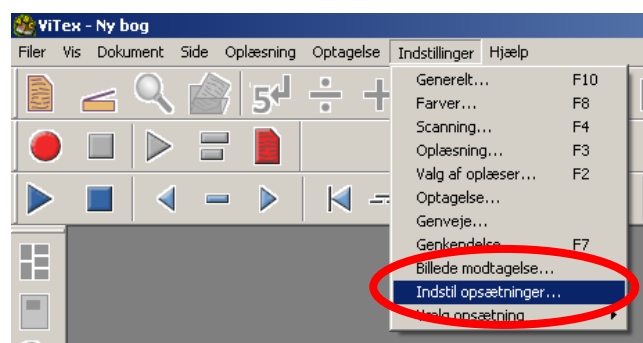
ViTex - Ny bog

Filer Vis Dokument Side Oplæsning Optagelse Indstillinger Hjælp

Generelt... F10
Farver... F8
Scanning... F4
Oplæsning... F3
Valg af oplæser... F2
Optagelse...
Genveje...
Genkendelse F7
Billede modtagelse...
Indstil opsætninger...
Vælg opsætning